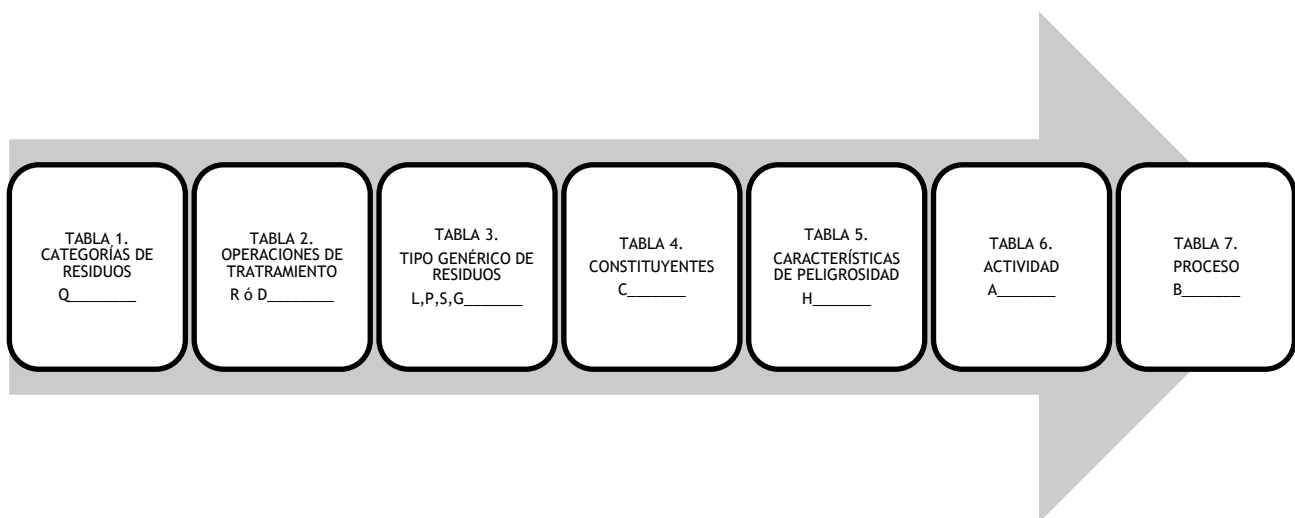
TABLA 1.
CATEGORÍAS DE RESIDUOS
Q________

TABLA 2.
OPERACIONES DE TRATRAMIENTO
R ó D________

TABLA 3.
TIPO GENÉRICO DE RESIDUOS
L,P,S,G_______

TABLA 4.
CONSTITUYENTES
C_______

TABLA 5.
CARACTERÍSTICAS DE PELIGROSIDAD
H_______

TABLA 6.
ACTIVIDAD
A_______

TABLA 7.
PROCESO
B_______